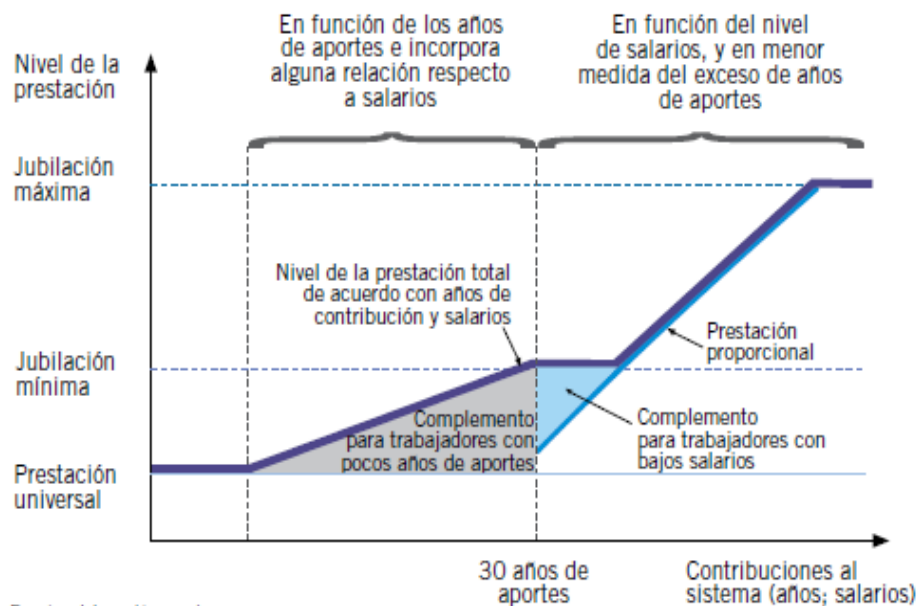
En función de los años de aportes e incorpora alguna relación respecto a salarios

En función del nivel de salarios, y en menor medida del exceso de años de aportes

Nivel de la prestación

Jubilación máxima

Nivel de la prestación total de acuerdo con años de contribución y salarios

Prestación proporcional

Jubilación mínima

Complemento para trabajadores con pocos años de aportes

Complemento para trabajadores con bajos salarios

Prestación universal

30 años de aportes

Contribuciones al sistema (años; salarios)

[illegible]